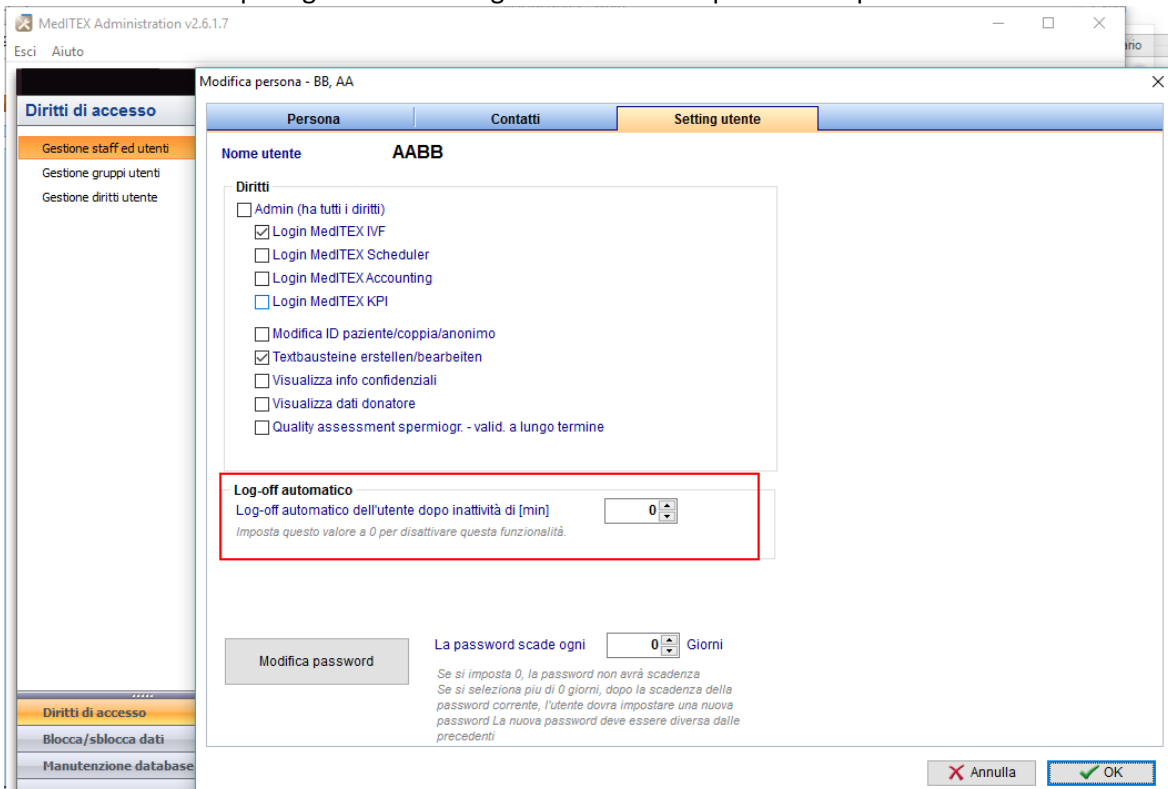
MedITEX Administration v2.6.1.7

Esci Aiuto

Diritti di accesso

Gestione staff ed utenti
Gestione gruppi utenti
Gestione diritti utente

Diritti di accesso
Blocca/sblocca dati
Manutenzione database

Modifica persona - BB, AA

Persona | Contatti | Setting utente

Nome utente AABB

Diritti
Admin (ha tutti i diritti)
Login MedITEX IVF
Login MedITEX Scheduler
Login MedITEX Accounting
Login MedITEX KPI
Modifica ID paziente/coppia/anonimo
Textbausteine erstellen/bearbeiten
Visualizza info confidenziali
Visualizza dati donatore
Quality assessment spermiogr. - valid. a lungo termine

Log-off automatico
Log-off automatico dell'utente dopo inattività di [min] 0
Imposta questo valore a 0 per disattivare questa funzionalità.

Modifica password

La password scade ogni 0 Giorni
Se si imposta 0, la password non avrà scadenza
Se si seleziona piu di 0 giorni, dopo la scadenza della password corrente, l'utente dovra impostare una nuova password La nuova password deve essere diversa dalle precedenti

Annulla
OK